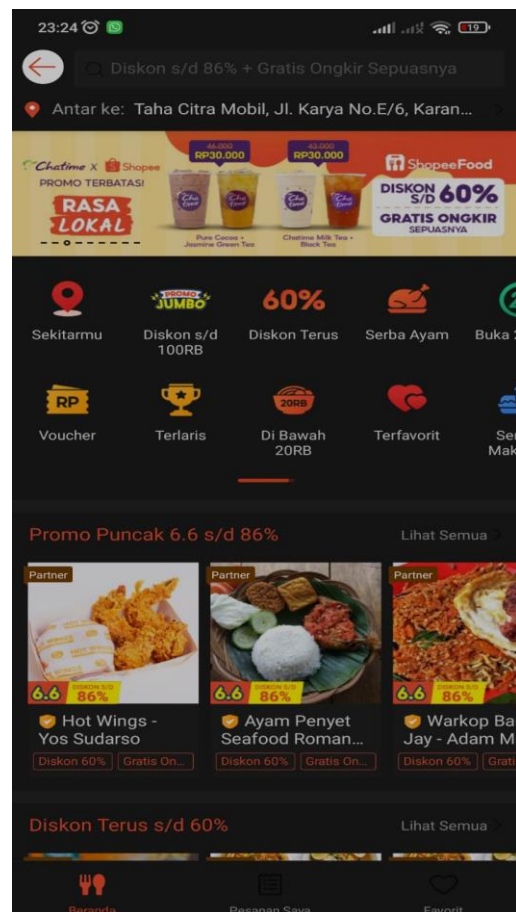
23:24

19

Diskon s/d 86% + Gratis Ongkir Sepuasnya

Antar ke: Taha Citra Mobil, Jl. Karya No.E/6, Karan...

Chatime x Shopee
PROMO TERBATAS!
RASA LOKAL
46.000 RP30.000
43.000 RP30.000
Pure Cocoa + Jasmine Green Tea
Chatime Milk Tea + Black Tea
ShopeeFood
DISKON S/D 60%
GRATIS ONGKIR SEPUASNYA

Sekitarmu
PROMO JUMBO
Diskon s/d 100RB
60%
Diskon Terus
Serba Ayam
Buka

RP
Voucher
Terlaris
20RB
Di Bawah 20RB
Terfavorit
Se Mak

Promo Puncak 6.6 s/d 86%
Lihat Semua

Partner
6.6 DISKON S/D 86%
Hot Wings - Yos Sudarso
Diskon 60% Gratis On...

Partner
6.6 DISKON S/D 86%
Ayam Penyet Seafood Roman...
Diskon 60% Gratis On...

Partner
6.6 DISKON S/D 86%
Warkop Ba Jay - Adam M
Diskon 60% Grati

Diskon Terus s/d 60%
Lihat Semua

Beranda
Pesanan Saya
Favorit